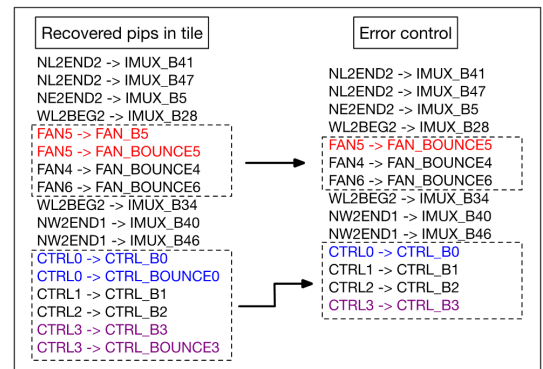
Recovered pips in tile

NL2END2 -> IMUX_B41
NL2END2 -> IMUX_B47
NE2END2 -> IMUX_B5
WL2BEG2 -> IMUX_B28
FAN5 -> FAN_B5
FAN5 -> FAN_BOUNCE5
FAN4 -> FAN_BOUNCE4
FAN6 -> FAN_BOUNCE6
WL2BEG2 -> IMUX_B34
NW2END1 -> IMUX_B40
NW2END1 -> IMUX_B46
CTRL0 -> CTRL_B0
CTRL0 -> CTRL_BOUNCE0
CTRL1 -> CTRL_B1
CTRL2 -> CTRL_B2
CTRL3 -> CTRL_B3
CTRL3 -> CTRL_BOUNCE3

Error control

NL2END2 -> IMUX_B41
NL2END2 -> IMUX_B47
NE2END2 -> IMUX_B5
WL2BEG2 -> IMUX_B28
FAN5 -> FAN_BOUNCE5
FAN4 -> FAN_BOUNCE4
FAN6 -> FAN_BOUNCE6
WL2BEG2 -> IMUX_B34
NW2END1 -> IMUX_B40
NW2END1 -> IMUX_B46
CTRL0 -> CTRL_B0
CTRL1 -> CTRL_B1
CTRL2 -> CTRL_B2
CTRL3 -> CTRL_B3